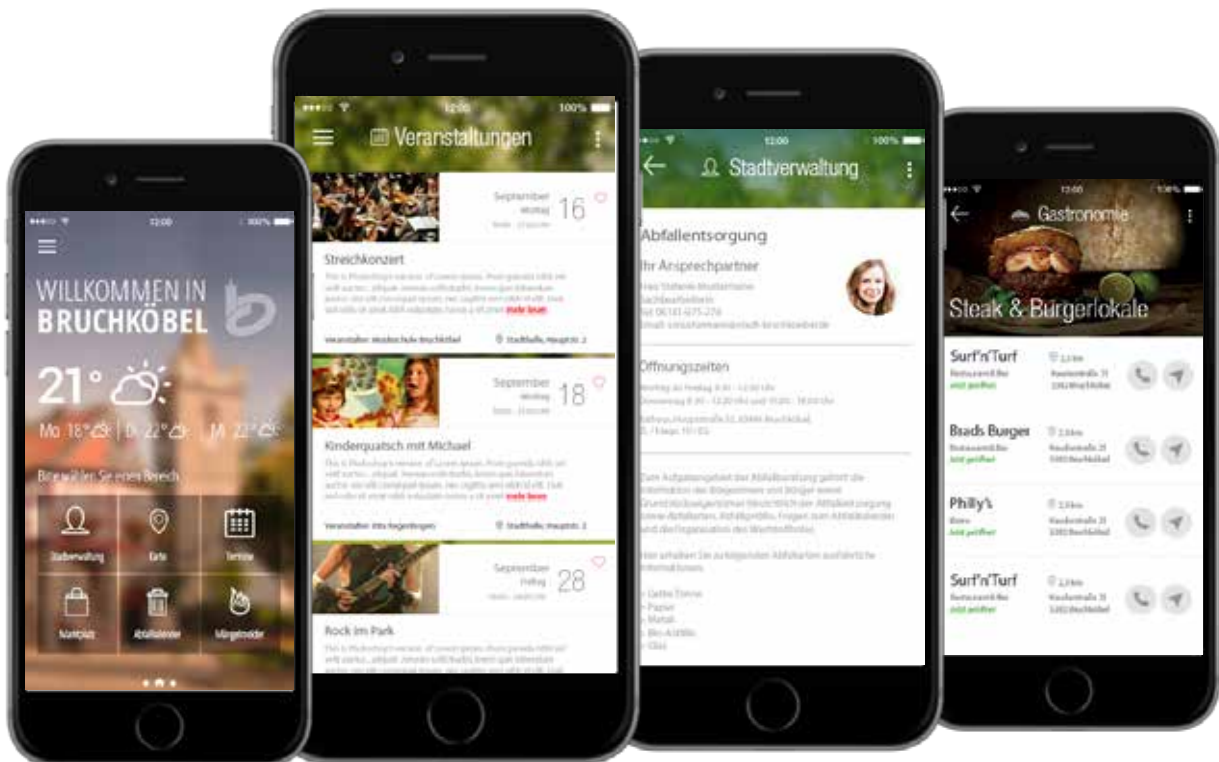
12:00 100%

WILLKOMMEN IN BRUCHKÖBEL

21°

Mo 18° | Di 22° | Mi 22°

Bitte wählen Sie einen Bereich

Stadtverwaltung

Karte

Termine

Marktplatz

Abfallkalender

Mängelmelder

12:00 100%

Veranstaltungen

September Montag 16

Streichkonzert

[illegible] mehr lesen

Veranstalter: Musikschule Bruchköbel

Stadthalle, Hauptstr. 2

September Montag 18

Kinderquatsch mit Michael

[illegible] mehr lesen

Veranstalter: Intro Regenbogen

Stadthalle, Hauptstr. 2

September Freitag 28

Rock im Park

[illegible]

12:00 100%

Stadtverwaltung

Abfallentsorgung

Ihr Ansprechpartner

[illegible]

Öffnungszeiten

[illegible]

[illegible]

12:00 100%

Gastronomie

Steak & Burgerlokale

Surf'n'Turf

Restaurant-Bar
Jetzt geöffnet

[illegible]

Brads Burger

Restaurant-Bar
Jetzt geöffnet

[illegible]

Philly's

Bistro
Jetzt geöffnet

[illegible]

Surf'n'Turf

Restaurant-Bar
Jetzt geöffnet

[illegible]